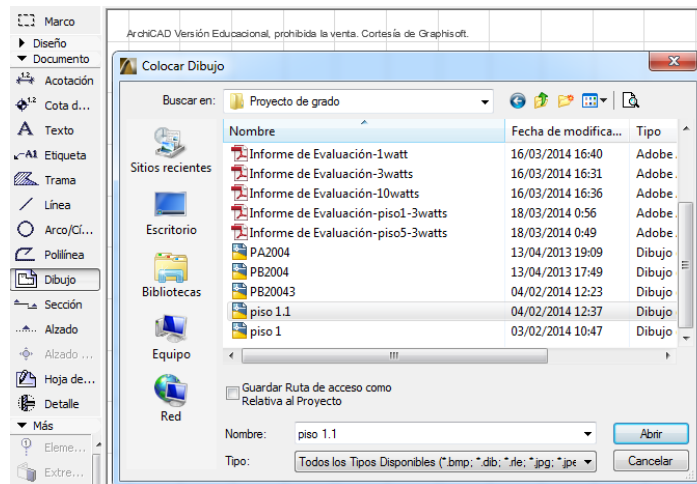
Marco
Diseño
Documento
Acotación
Cota d...
Texto
Etiqueta
Trama
Línea
Arco/Cí...
Polilínea
Dibujo
Sección
Alzado
Alzado ...
Hoja de...
Detalle
Más
Eleme...
Extre...

ArchiCAD Versión Educacional, prohibida la venta. Cortesía de Graphisoft.

Colocar Dibujo

Buscar en: Proyecto de grado

Sitios recientes
Escritorio
Bibliotecas
Equipo
Red

| Nombre | Fecha de modifica... | Tipo |
|---|---|---|
| Informe de Evaluación-1watt | 16/03/2014 16:40 | Adobe... |
| Informe de Evaluación-3watts | 16/03/2014 16:31 | Adobe... |
| Informe de Evaluación-10watts | 16/03/2014 16:36 | Adobe... |
| Informe de Evaluación-piso1-3watts | 18/03/2014 0:56 | Adobe... |
| Informe de Evaluación-piso5-3watts | 18/03/2014 0:49 | Adobe... |
| PA2004 | 13/04/2013 19:09 | Dibujo |
| PB2004 | 13/04/2013 17:49 | Dibujo |
| PB20043 | 04/02/2014 12:23 | Dibujo |
| piso 1.1 | 04/02/2014 12:37 | Dibujo |
| piso 1 | 03/02/2014 10:47 | Dibujo |

Guardar Ruta de acceso como Relativa al Proyecto

Nombre: piso 1.1
Abrir
Tipo: Todos los Tipos Disponibles (*.bmp; *.dib; *.rle; *.jpg; *.jpe
Cancelar